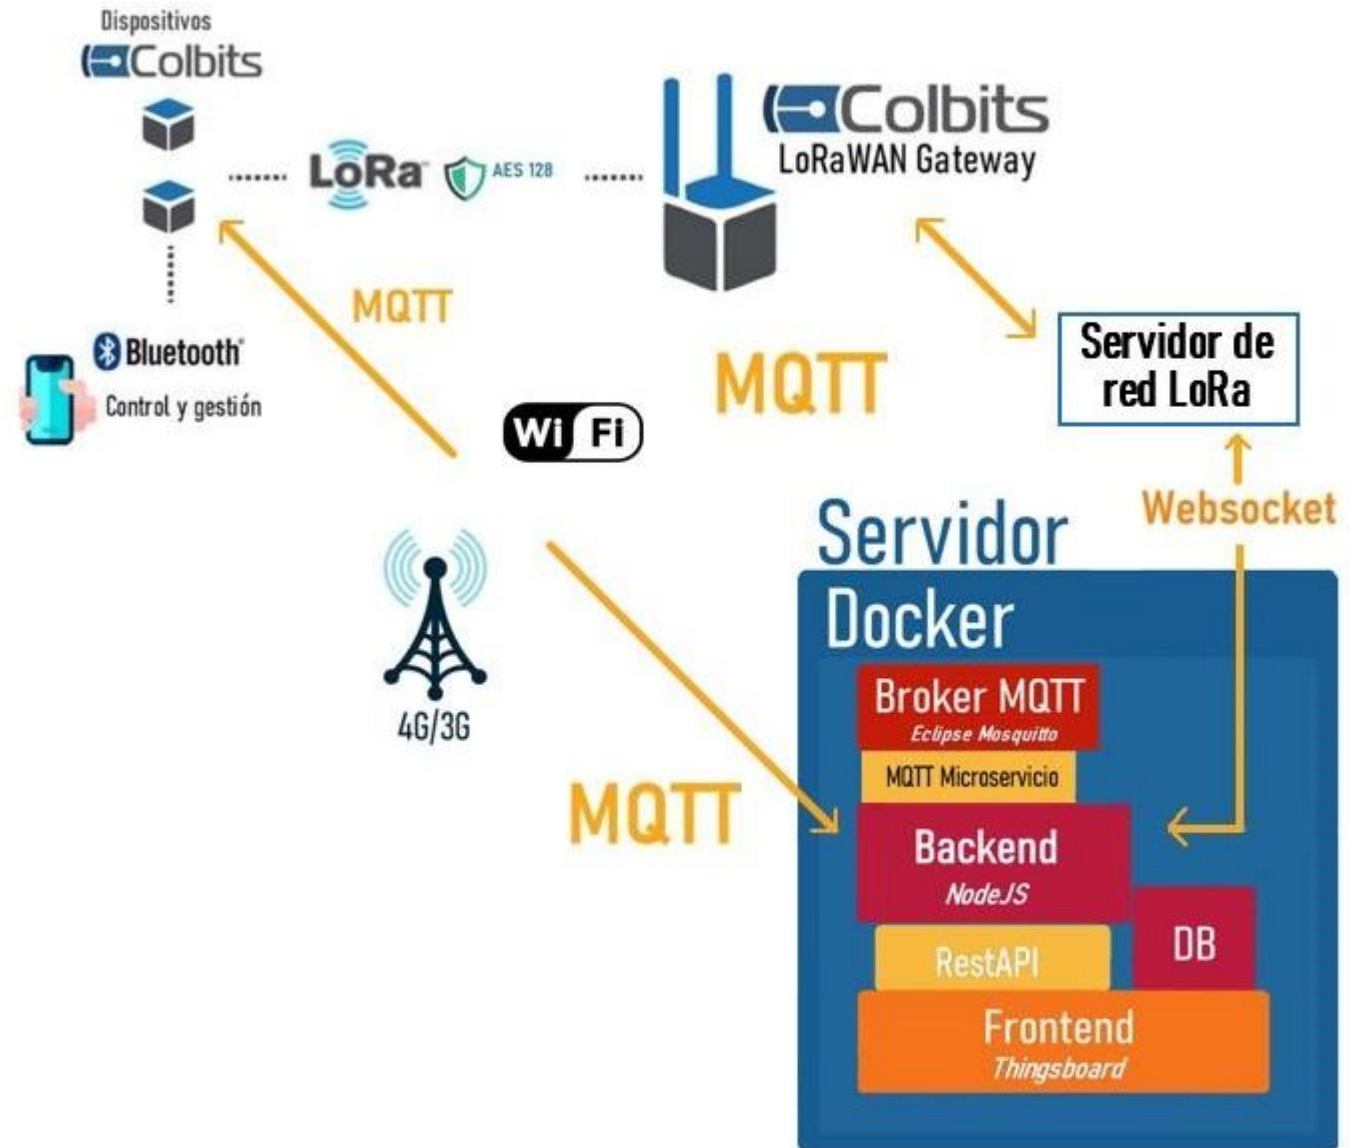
Dispositivos
Colbits

LoRa AES 128

Colbits
LoRaWAN Gateway

MQTT

Bluetooth
Control y gestión

MQTT

Servidor de red LoRa

Wi Fi

Websocket

Servidor

4G/3G

Docker

Broker MQTT
Eclipse Mosquitto
MQTT Microservicio

MQTT

Backend
NodeJS

DB

RestAPI

Frontend
Thingsboard